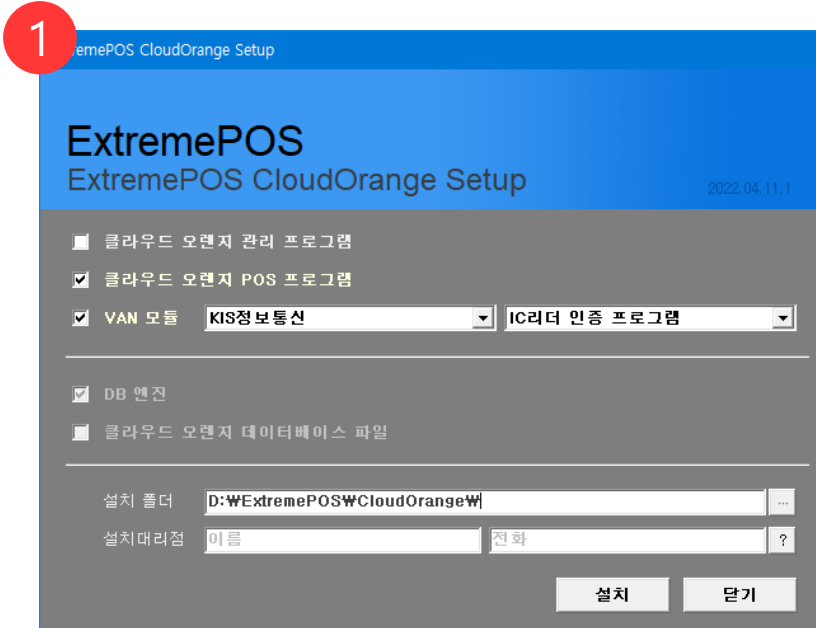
1

tremePOS CloudOrange Setup

ExtremePOS
ExtremePOS CloudOrange Setup

2022.04.11.1

클라우드 오렌지 관리 프로그램

클라우드 오렌지 POS 프로그램

VAN 모듈 KIS정보통신 IC리더 인증 프로그램

DB 엔진

클라우드 오렌지 데이터베이스 파일

설치 폴더 D:₩ExtremePOS₩CloudOrange₩ ...

설치대리점 이름 전화 ?

설치 닫기